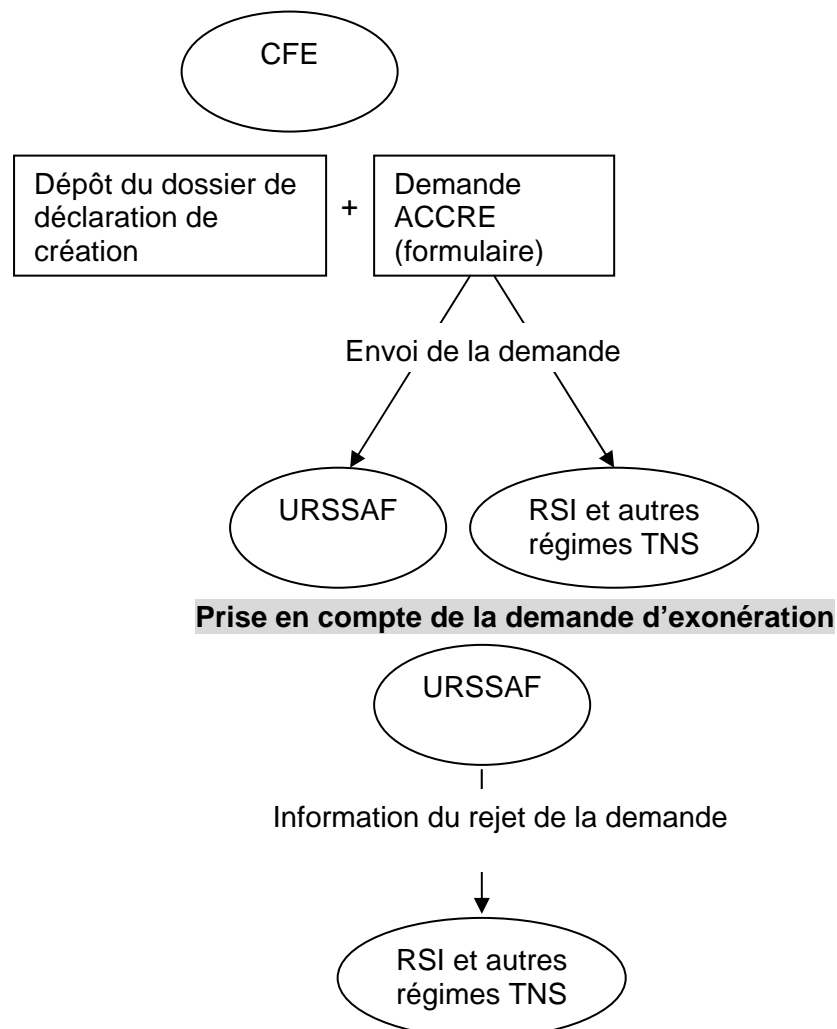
CFE

Dépôt du dossier de déclaration de création

+

Demande ACCRE (formulaire)

Envoi de la demande

URSSAF

RSI et autres régimes TNS

**Prise en compte de la demande d'exonération**

URSSAF

Information du rejet de la demande

RSI et autres régimes TNS